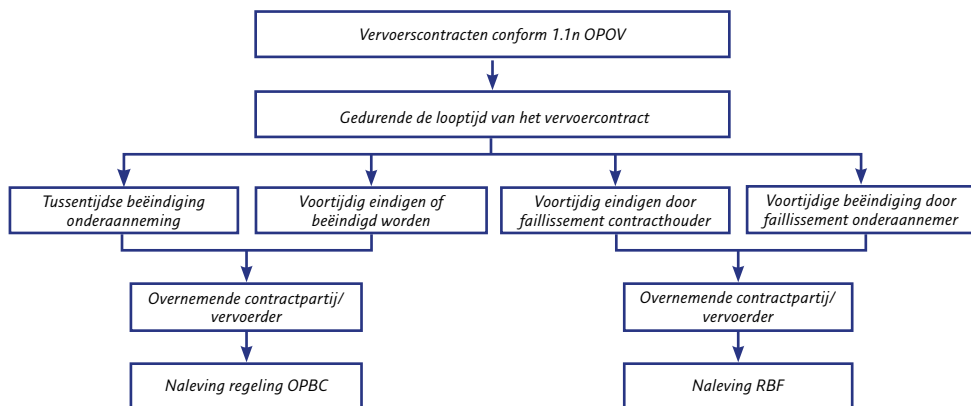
Vervoerscontracten conform 1.1n OPOV

Gedurende de looptijd van het vervoercontract

Tussentijdse beëindiging onderaanneming

Voortijdig eindigen of beëindigd worden

Voortijdig eindigen door faillissement contracthouder

Voortijdige beëindiging door faillissement onderaannemer

Overnemende contractpartij/ vervoerder

Overnemende contractpartij/ vervoerder

Naleving regeling OPBC

Naleving RBF